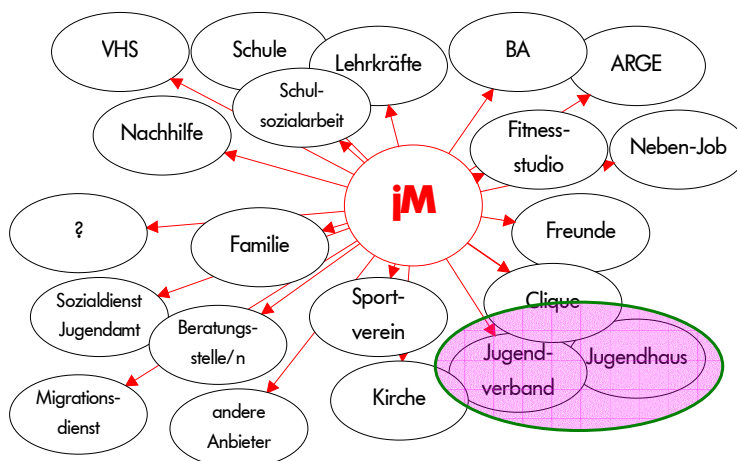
VHS

Schule

Lehrkräfte

BA

ARGE

Schul-sozialarbeit

Nachhilfe

Fitness-studio

Neben-Job

jM

?

Familie

Freunde

Sozialdienst Jugendamt

Beratungs-stelle/n

Sport-verein

Clique

Jugend-verband

Jugendhaus

Migrations-dienst

andere Anbieter

Kirche